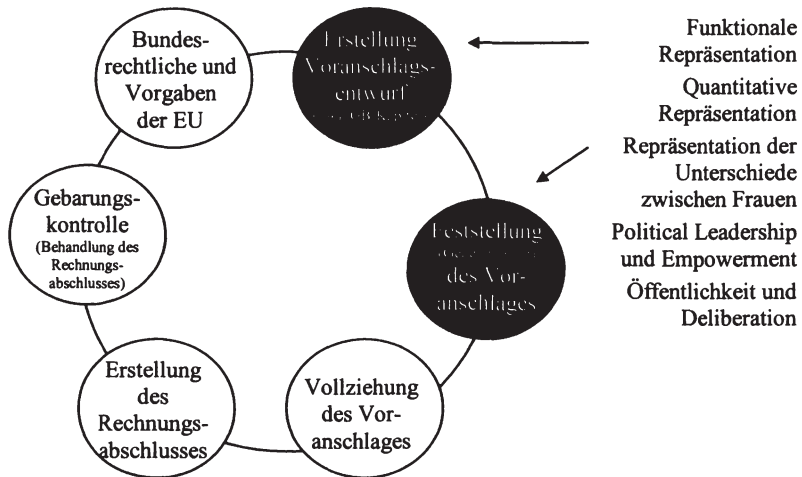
Bundesrechtliche und Vorgaben der EU

Erstellung Voranschlagsentwurf
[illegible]

Feststellung
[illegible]
des Voranschlages

Vollziehung des Voranschlages

Erstellung des Rechnungsabschlusses

Gebarungskontrolle
(Behandlung des Rechnungsabschlusses)

Funktionale Repräsentation
Quantitative Repräsentation
Repräsentation der Unterschiede zwischen Frauen
Political Leadership und Empowerment
Öffentlichkeit und Deliberation